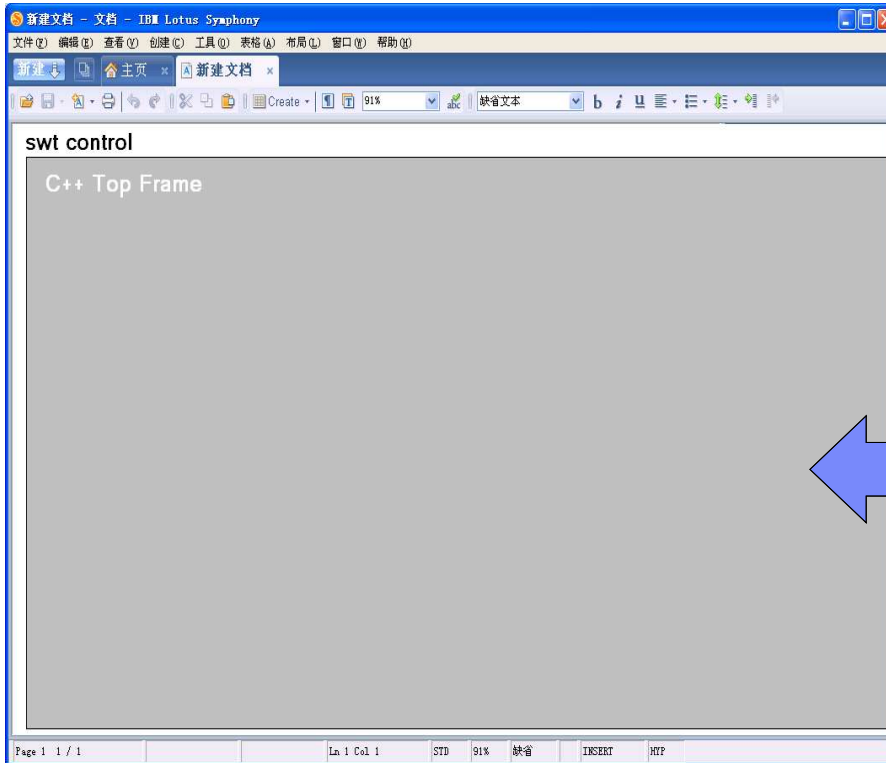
新建文档 - 文档 - IBM Lotus Symphony

文件(F) 编辑(E) 查看(V) 创建(C) 工具(O) 表格(A) 布局(L) 窗口(W) 帮助(H)

新建 主页 × 新建文档 ×

Create 91% 缺省文本 b i u

swt control

C++ Top Frame

Page 1 1 / 1 Ln 1 Col 1 STD 91% 缺省 INSERT HYP